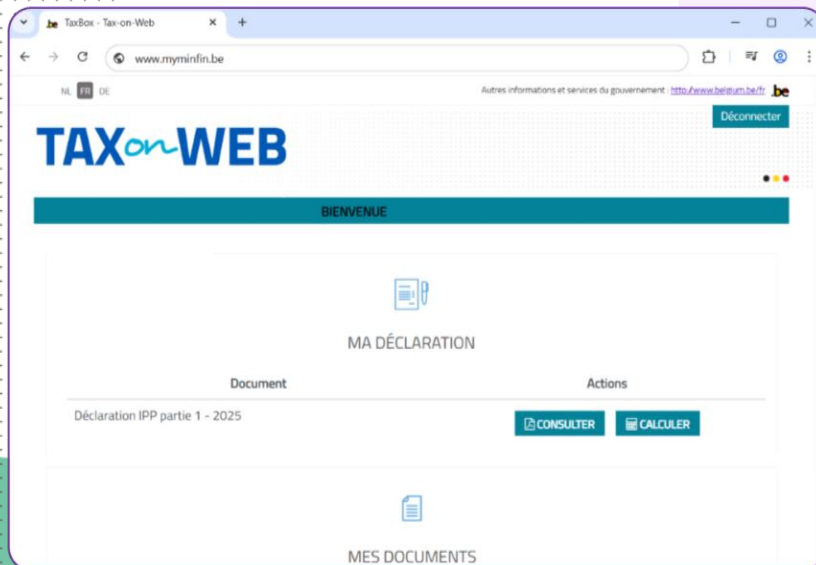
.be TaxBox - Tax-on-Web

www.myminfin.be

NL FR DE

Autres informations et services du gouvernement : http://www.belgium.be/fr .be

Déconnecter

TAX on WEB

BIENVENUE

MA DÉCLARATION

| Document | Actions |
|---|---|
| Déclaration IPP partie 1 - 2025 | CONSULTER CALCULER |

MES DOCUMENTS